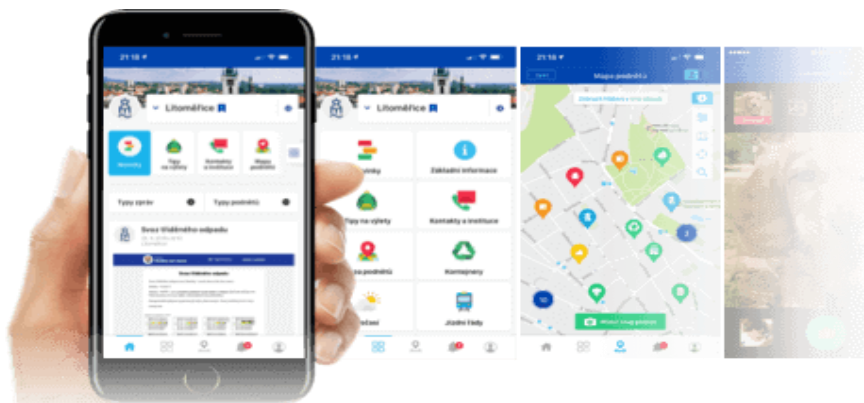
21:18

Litoměřice

Novinky

Tipy na výlety

Kontakty a instituce

Mapa podnětů

Typy zpráv

Typy podnětů

Svoz tříděného odpadu

21:18

Litoměřice

Novinky

Základní informace

Tipy na výlety

Kontakty a instituce

Mapa podnětů

Kampaně

Počasí

Jízdní řády

21:18

Mapa podnětů

Zobrazit podnět v této oblasti

2

10

Nahlásit nový podnět